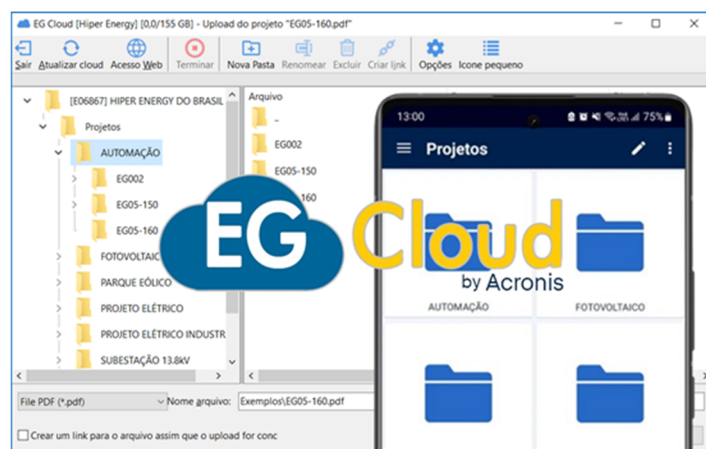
EG Cloud [Hiper Energy] [0,0/155 GB] - Upload do projeto "EG05-160.pdf"

Sair Atualizar cloud Acesso Web Terminar Nova Pasta Renomear Excluir Criar link Opções Icone pequeno

[E06867] HIPER ENERGY DO BRASIL
Projetos
AUTOMAÇÃO
EG002
EG05-150
EG05-160
FOTOVOLTAIC
PARQUE EÓLICO
PROJETO ELÉTRICO
PROJETO ELÉTRICO INDUSTR
SUBESTAÇÃO 13.8kV

Arquivo
..
EG002
EG05-150
EG05-160

File PDF (*.pdf) Nome arquivo: Exemplos\EG05-160.pdf

Crear um link para o arquivo assim que o upload for conc

13:00 75%
Projetos
AUTOMAÇÃO
FOTOVOLTAICO

EG Cloud
by Acronis